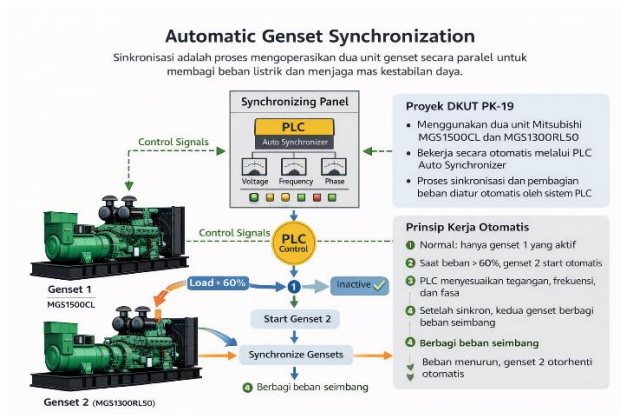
Automatic Genset Synchronization

Sinkronisasi adalah proses mengoperasikan dua unit genset secara paralel untuk membagi beban listrik dan menjaga mas kestabilan daya.

Synchronizing Panel

PLC
Auto Synchronizer

Voltage Frequency Phase

Control Signals

Control Signals

PLC Control

Load • 60%

Inactive

Start Genset 2

Synchronize Gensets

4 Berbagi beban seimbang

Genset 1
MGS1500CL

Genset 2 (MGS1300RL50)

Proyek DKUT PK-19

• Menggunakan dua unit Mitsubishi MGS1500CL dan MGS1300RL50
• Bekerja secara otomatis melalui PLC Auto Synchronizer
• Proses sinkronisasi dan pembagian beban diatur otomatis oleh sistem PLC

Prinsip Kerja Otomatis

1 Normal: hanya genset 1 yang aktif
2 Saat beban > 60%, genset 2 start otomatis
3 PLC menyesuaikan tegangan, frekuensi, dan fasa
4 Setelah sinkron, kedua genset berbagi beban seimbang
4 Berbagi beban seimbang
Beban menurun, genset 2 otorhenti otomatis